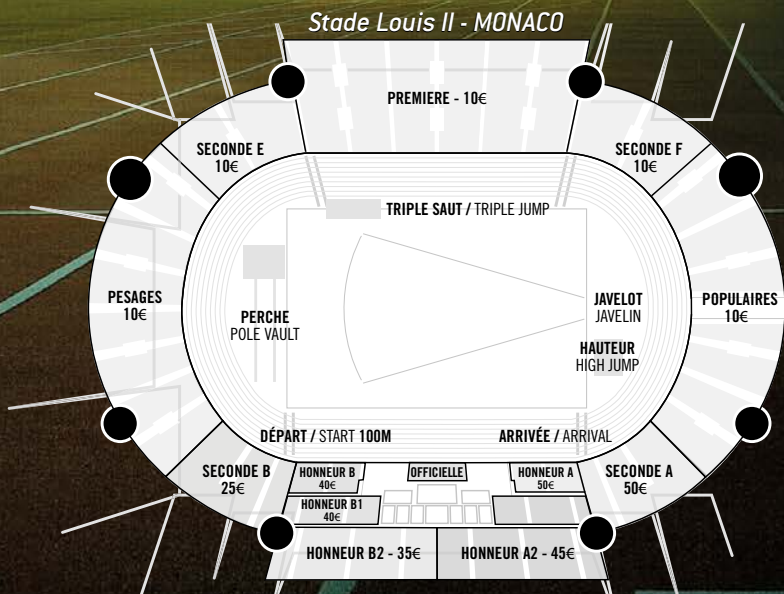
Stade Louis II - MONACO

PREMIERE - 10€

SECONDE E
10€

SECONDE F
10€

TRIPLE SAUT / TRIPLE JUMP

PESAGES
10€

PERCHE
POLE VAULT

JAVELOT
JAVELIN

HAUTEUR
HIGH JUMP

POPULAIRES
10€

DÉPART / START 100M

ARRIVÉE / ARRIVAL

SECONDE B
25€

HONNEUR B
40€

OFFICIELLE

HONNEUR A
50€

SECONDE A
50€

HONNEUR B1
40€

HONNEUR B2 - 35€

HONNEUR A2 - 45€